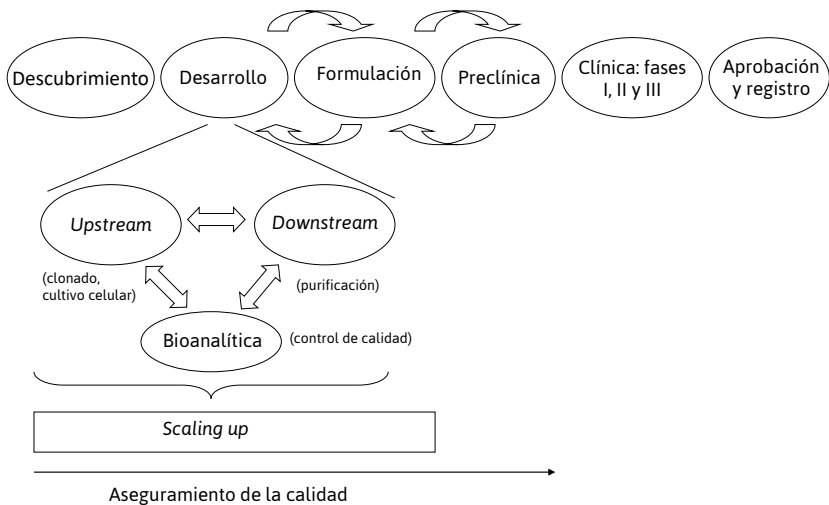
Descubrimiento

Desarrollo

Formulación

Preclínica

Clínica: fases I, II y III

Aprobación y registro

Upstream

Downstream

(clonado, cultivo celular)

(purificación)

Bioanalítica

(control de calidad)

Scaling up

Aseguramiento de la calidad